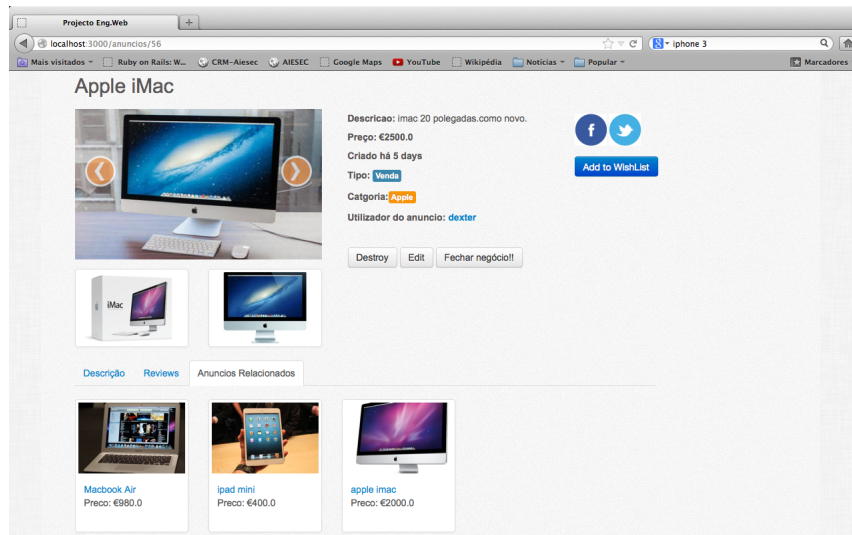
Projecto Eng.Web
+
localhost:3000/anuncios/56
iphone 3
Mais visitados
Ruby on Rails: W...
CRM-Aiesec
AIESEC
Google Maps
YouTube
Wikipédia
Notícias
Popular
Marcadores

Apple iMac

iMac

Descricao: imac 20 polegadas.como novo.
Preço: €2500.0
Criado há 5 days
Tipo: Venda
Catgoria: Apple
Utilizador do anuncio: dexter

f

Add to WishList

Destroy
Edit
Fechar negócio!!

Descrição
Reviews
Anuncios Relacionados

Macbook Air
Preco: €980.0

ipad mini
Preco: €400.0

apple imac
Preco: €2000.0